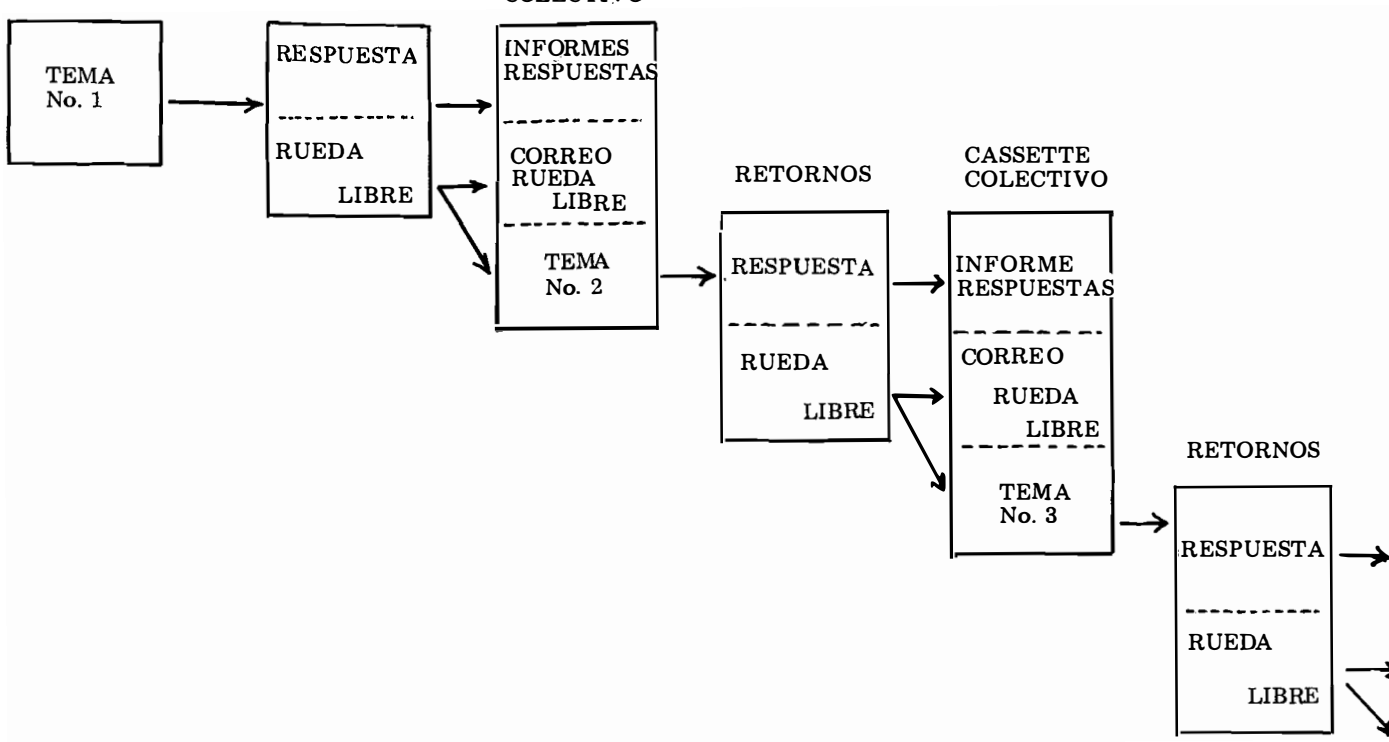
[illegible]

TEMA
No. 1

RESPUESTA

RUEDA
LIBRE

INFORMES
RESPUESTAS

CORREO
RUEDA
LIBRE

TEMA
No. 2

RETORNOS

RESPUESTA

RUEDA
LIBRE

CASSETTE
COLECTIVO

INFORME
RESPUESTAS

CORREO
RUEDA
LIBRE

TEMA
No. 3

RETORNOS

RESPUESTA

RUEDA
LIBRE